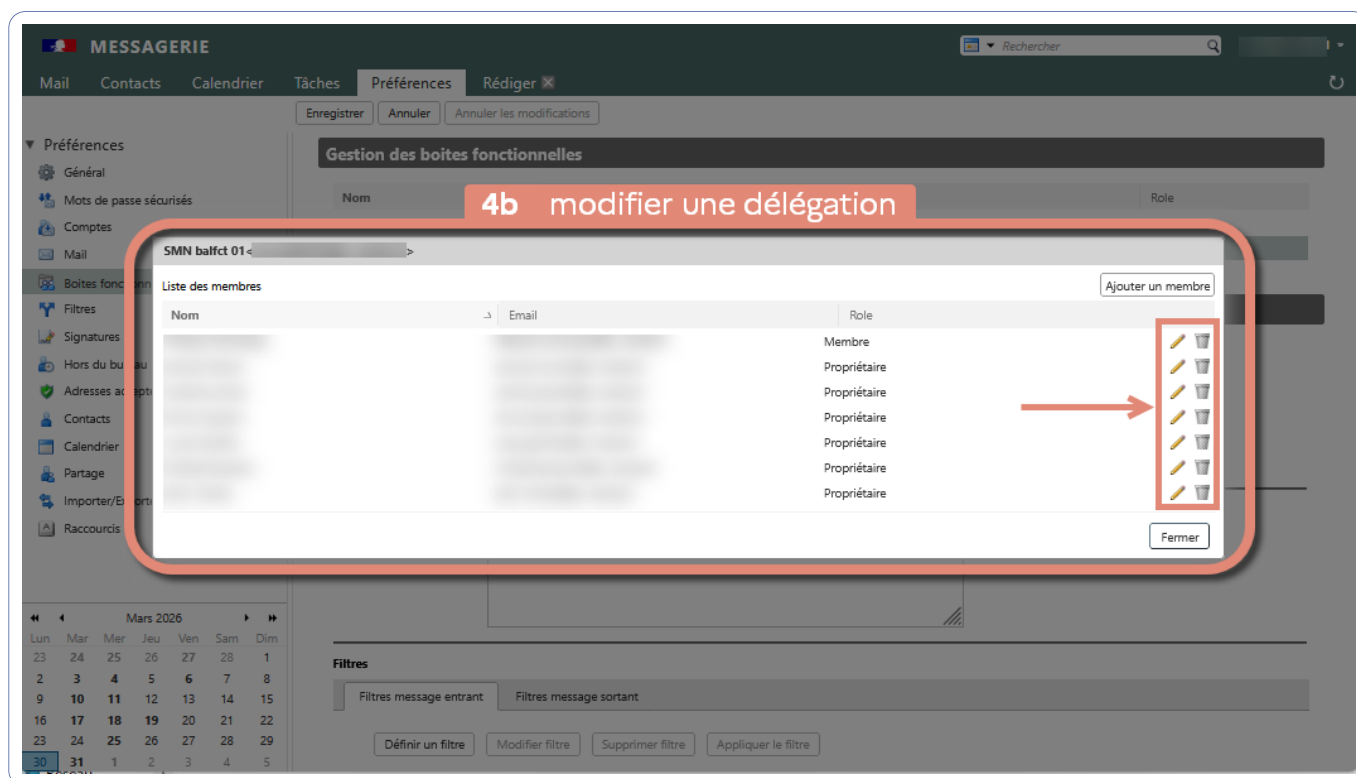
MESSAGERIE

Rechercher

Mail Contacts Calendrier Tâches Préférences Rédiger

Enregistrer Annuler Annuler les modifications

▼ Préférences
Général
Mots de passe sécurisés
Comptes
Mail
Boites fonc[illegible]
Filtres
Signatures
Hors du bu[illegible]
Adresses a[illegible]
Contacts
Calendrier
Partage
Importer/E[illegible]
Raccourcis

Gestion des boites fonctionnelles

Nom Role

4b modifier une délégation

SMN balfct 01 <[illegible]>

Liste des membres

Ajouter un membre

| Nom | Email | Role |
|---|---|---|
| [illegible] | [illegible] | Membre |
| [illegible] | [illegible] | Propriétaire |
| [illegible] | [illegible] | Propriétaire |
| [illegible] | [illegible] | Propriétaire |
| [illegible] | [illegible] | Propriétaire |
| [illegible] | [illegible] | Propriétaire |
| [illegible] | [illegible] | Propriétaire |

Fermer

Mars 2026

| Lun | Mar | Mer | Jeu | Ven | Sam | Dim |
|---|---|---|---|---|---|---|
| 23 | 24 | 25 | 26 | 27 | 28 | 1 |
| 2 | 3 | 4 | 5 | 6 | 7 | 8 |
| 9 | 10 | 11 | 12 | 13 | 14 | 15 |
| 16 | 17 | 18 | 19 | 20 | 21 | 22 |
| 23 | 24 | 25 | 26 | 27 | 28 | 29 |
| 30 | 31 | 1 | 2 | 3 | 4 | 5 |

Filtres

Filtres message entrant Filtres message sortant

Définir un filtre Modifier filtre Supprimer filtre Appliquer le filtre